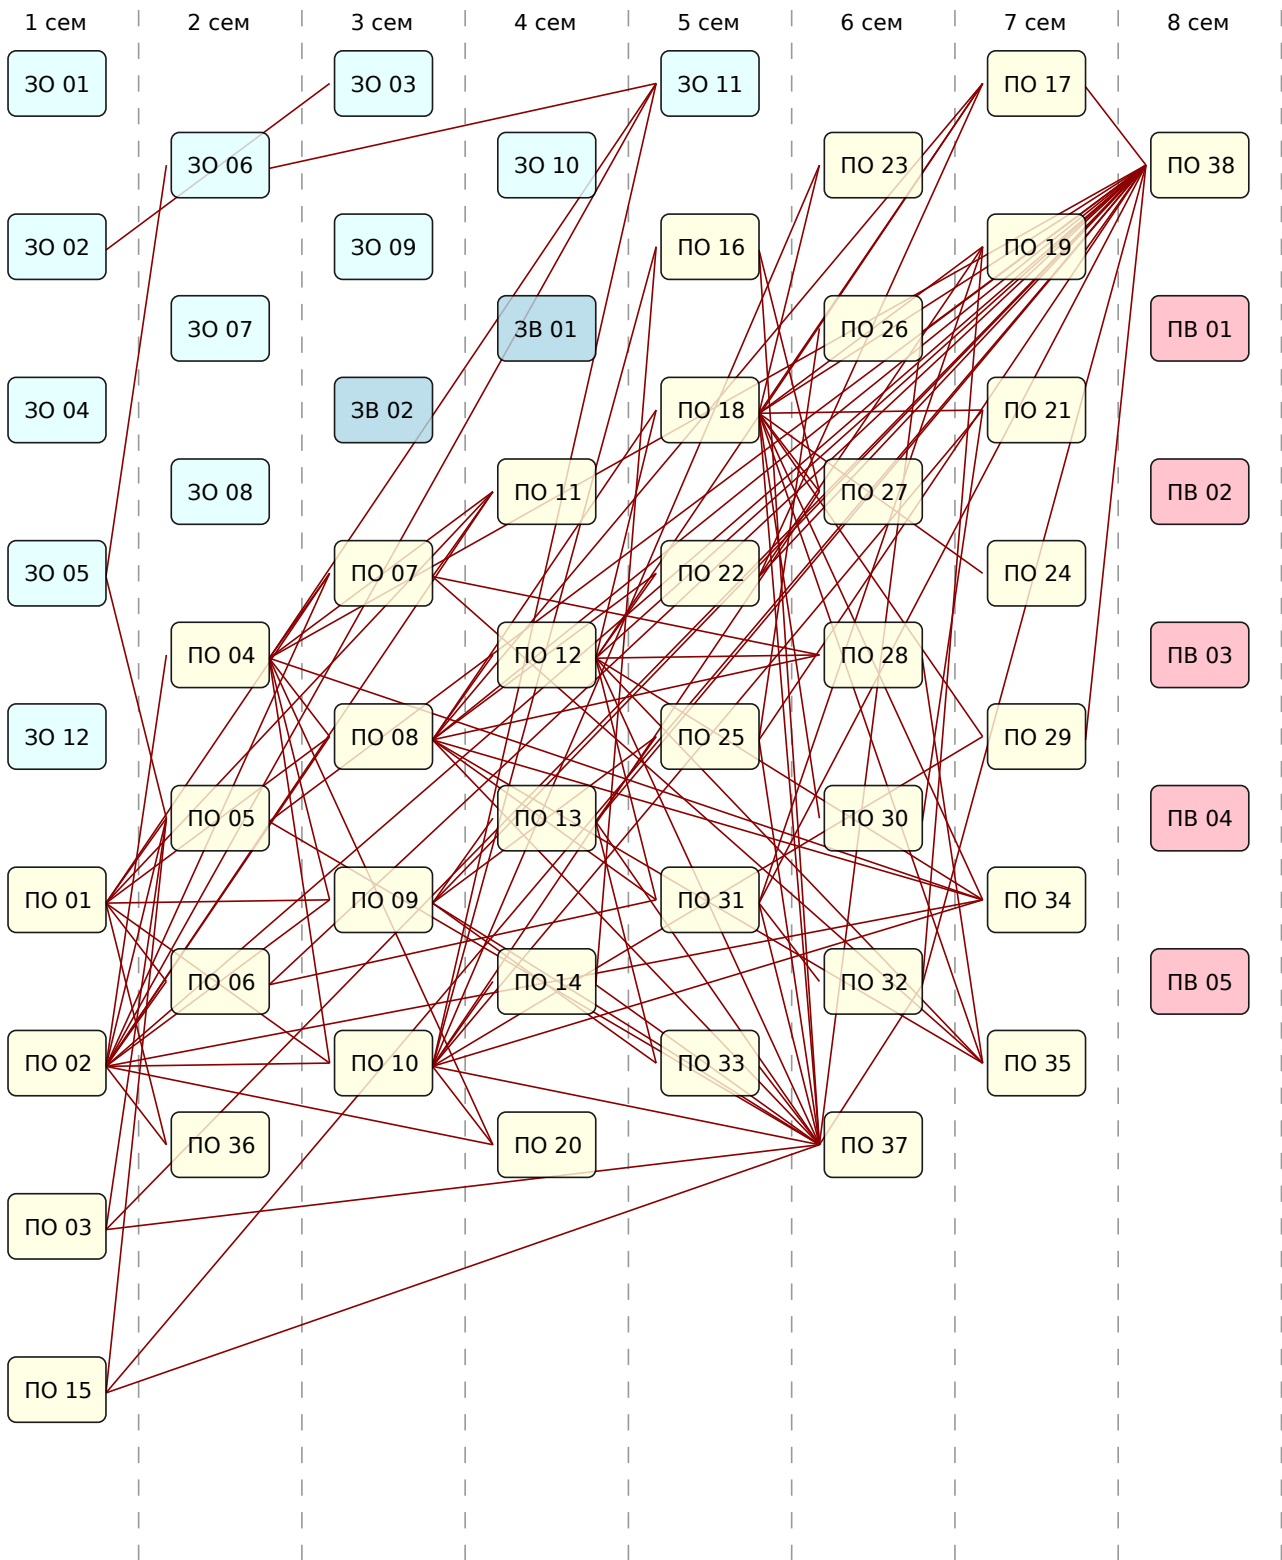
1 сем
ЗО 01
ЗО 02
ЗО 04
ЗО 05
ЗО 12
ПО 01
ПО 02
ПО 03
ПО 15

2 сем
ЗО 06
ЗО 07
ЗО 08
ПО 04
ПО 05
ПО 06
ПО 36

3 сем
ЗО 03
ЗО 09
ЗВ 02
ПО 07
ПО 08
ПО 09
ПО 10

4 сем
ЗО 10
ЗВ 01
ПО 11
ПО 12
ПО 13
ПО 14
ПО 20

5 сем
ЗО 11
ПО 16
ПО 18
ПО 22
ПО 25
ПО 31
ПО 33

6 сем
ПО 23
ПО 26
ПО 27
ПО 28
ПО 30
ПО 32
ПО 37

7 сем
ПО 17
ПО 19
ПО 21
ПО 24
ПО 29
ПО 34
ПО 35

8 сем
ПО 38
ПВ 01
ПВ 02
ПВ 03
ПВ 04
ПВ 05